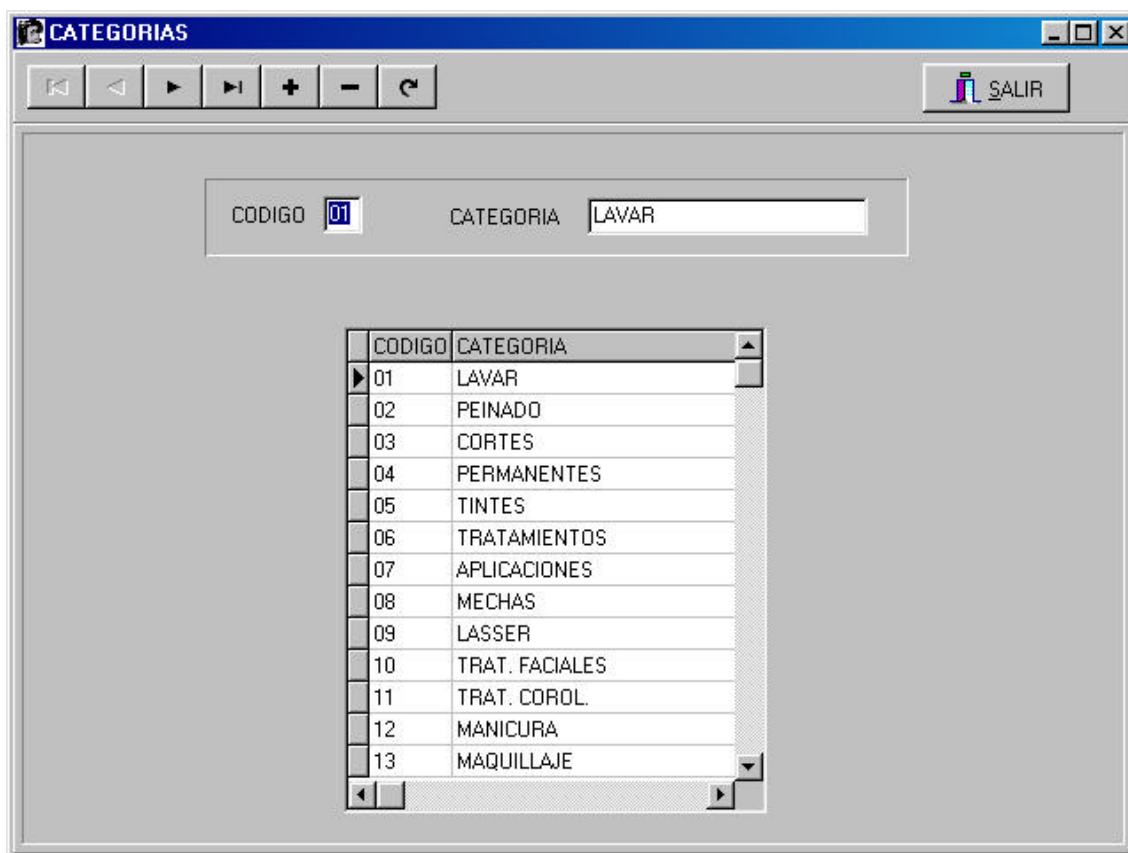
CATEGORIAS

SALIR

CODIGO 01

CATEGORIA LAVAR

| CODIGO | CATEGORIA |
|---|---|
| 01 | LAVAR |
| 02 | PEINADO |
| 03 | CORTES |
| 04 | PERMANENTES |
| 05 | TINTES |
| 06 | TRATAMIENTOS |
| 07 | APLICACIONES |
| 08 | MECHAS |
| 09 | LASSER |
| 10 | TRAT. FACIALES |
| 11 | TRAT. COROL. |
| 12 | MANICURA |
| 13 | MAQUILLAJE |